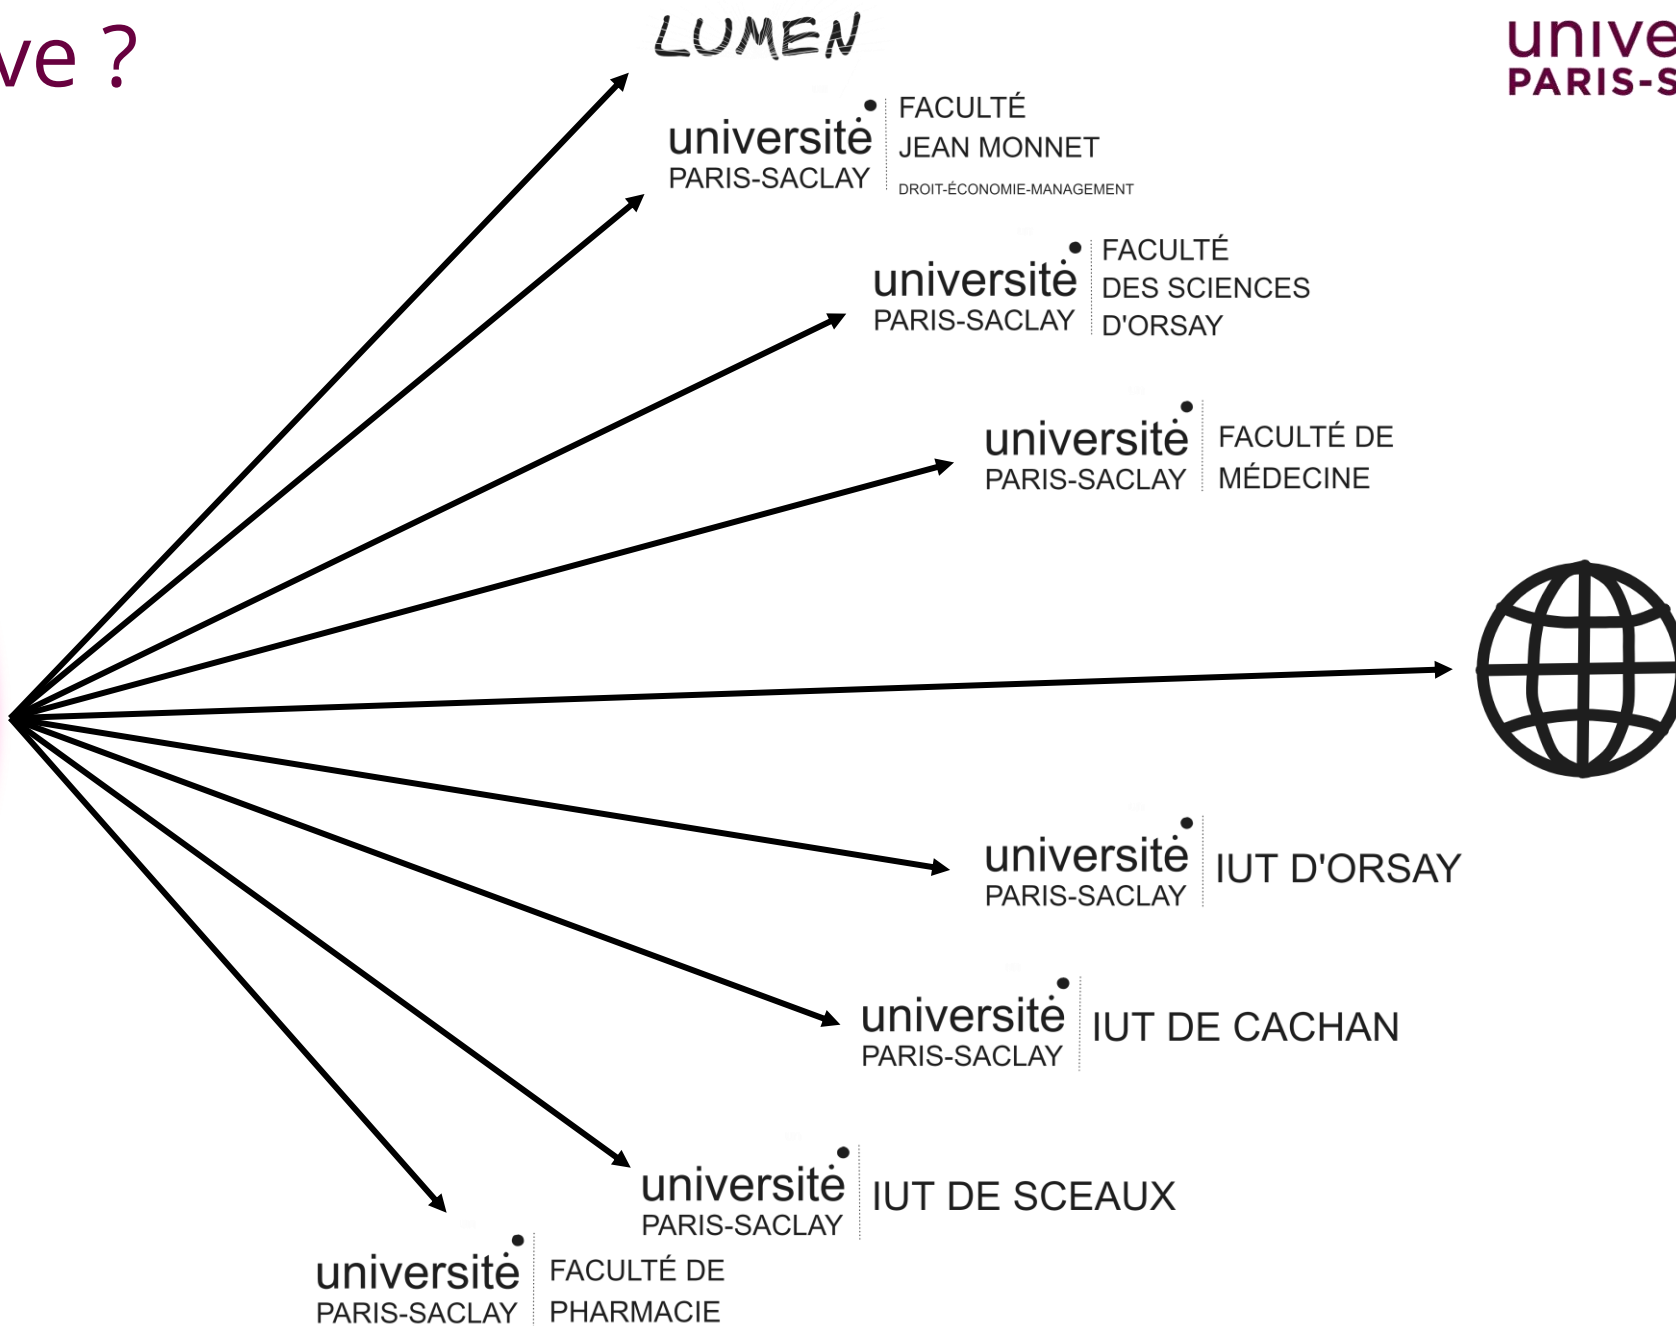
ve ?

LUMEN

unive
PARIS-S

universite PARIS-SACLAY
FACULTÉ JEAN MONNET
DROIT-ÉCONOMIE-MANAGEMENT

universite PARIS-SACLAY
FACULTÉ DES SCIENCES D'ORSAY

universite PARIS-SACLAY
FACULTÉ DE MÉDECINE

universite PARIS-SACLAY
IUT D'ORSAY

universite PARIS-SACLAY
IUT DE CACHAN

universite PARIS-SACLAY
IUT DE SCEAUX

universite PARIS-SACLAY
FACULTÉ DE PHARMACIE